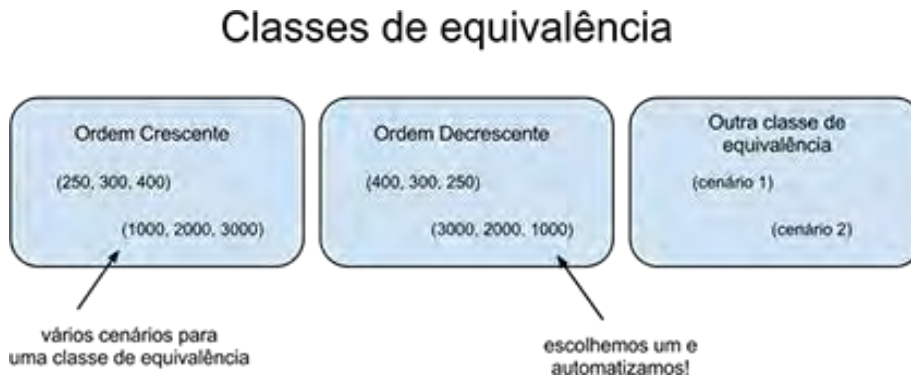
Classes de equivalência

Ordem Crescente

(250, 300, 400)

(1000, 2000, 3000)

Ordem Decrescente

(400, 300, 250)

(3000, 2000, 1000)

Outra classe de equivalência

(cenário 1)

(cenário 2)

vários cenários para uma classe de equivalência

escolhemos um e automatizamos!